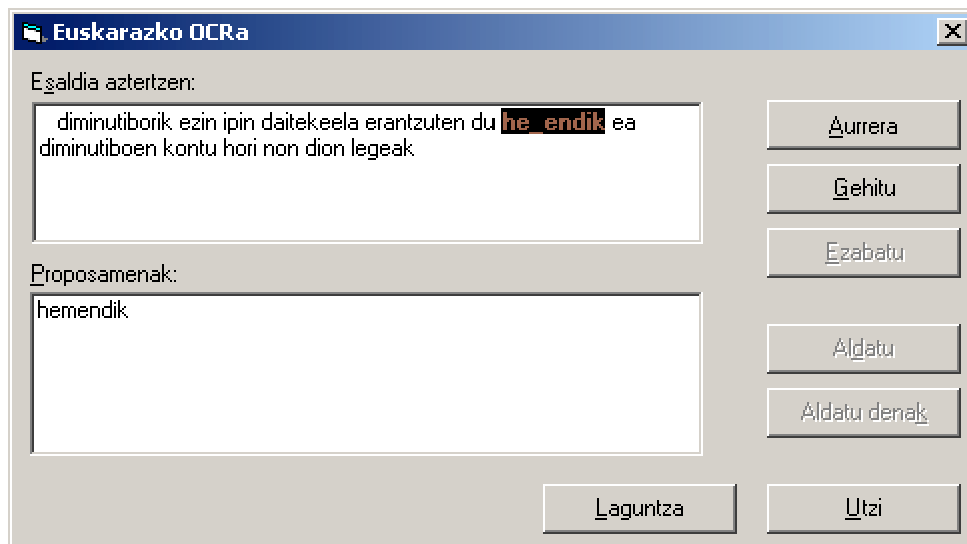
Euskarazko OCRa

Esaldia aztertzen:

diminutiborik ezin ipin daitekeela erantzuten du he_endik ea diminutiboen kontu hori non dion legeak

Proposamenak:

hemendik

Aurrera

Gehitu

Ezabatu

Aldatu

Aldatu denak

Laguntza

Utzi